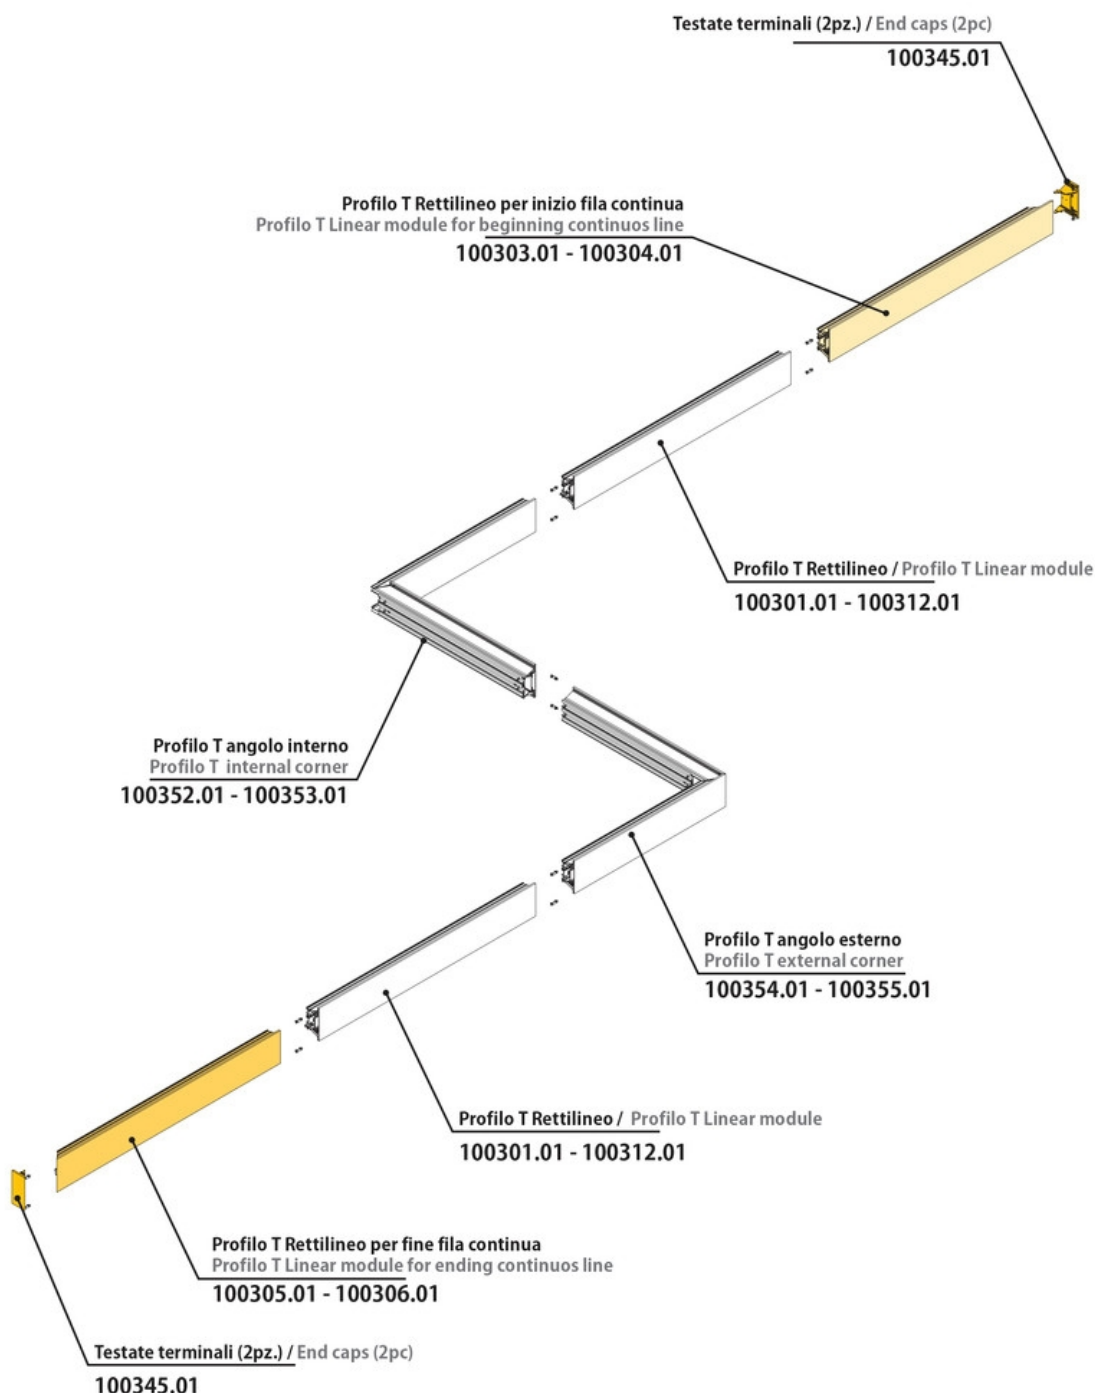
Testate terminali (2pz.) / End caps (2pc)
100345.01

Profilo T Rettilineo per inizio fila continua
Profilo T Linear module for beginning continuos line
100303.01 - 100304.01

Profilo T Rettilineo / Profilo T Linear module
100301.01 - 100312.01

Profilo T angolo interno
Profilo T internal corner
100352.01 - 100353.01

Profilo T angolo esterno
Profilo T external corner
100354.01 - 100355.01

Profilo T Rettilineo / Profilo T Linear module
100301.01 - 100312.01

Profilo T Rettilineo per fine fila continua
Profilo T Linear module for ending continuos line
100305.01 - 100306.01

Testate terminali (2pz.) / End caps (2pc)
100345.01